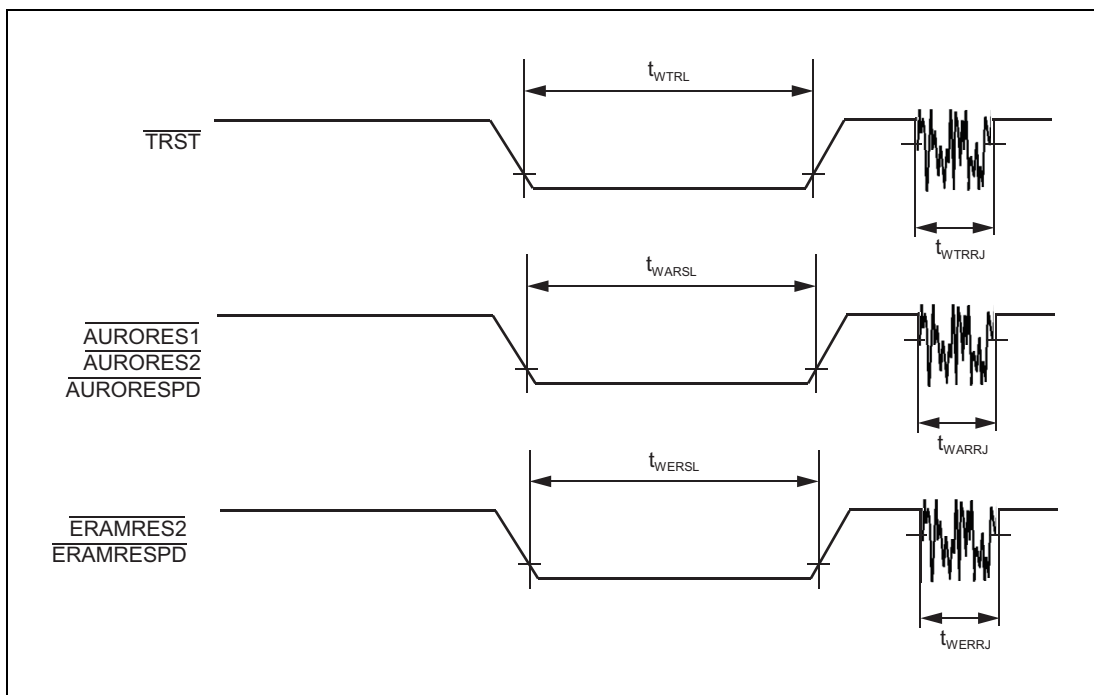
$t_{WTRL}$

$\overline{TRST}$

$t_{WTRRJ}$

$t_{WARSL}$

$\overline{AURORES1}$
$\overline{AURORES2}$
$\overline{AURORESPD}$

$t_{WARRJ}$

$t_{WERSL}$

$\overline{ERAMRES2}$
$\overline{ERAMRESPD}$

$t_{WERRJ}$